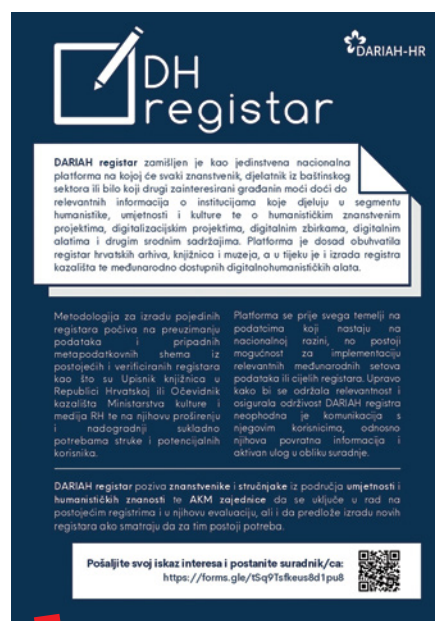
DARIAH-HR

DH registar

**DARIAH registar** zamišljen je kao jedinstvena nacionalna platforma na kojoj će svaki znanstvenik, djelatnik iz baštinskog sektora ili bilo koji drugi zainteresirani građanin moći doći do relevantnih informacija o institucijama koje djeluju u segmentu humanistike, umjetnosti i kulture te o humanističkim znanstvenim projektima, digitalizacijskim projektima, digitalnim zbirkama, digitalnim alatima i drugim srodnim sadržajima. Platforma je dosad obuhvatila registar hrvatskih arhiva, knjižnica i muzeja, a u tijeku je i izrada registra kazališta te međunarodno dostupnih digitalnohumanističkih alata.

Metodologija za izradu pojedinih registara počiva na preuzimanju podataka i pripadnih metapodatkovnih shema iz postojećih i verificiranih registara kao što su Upisnik knjižnica u Republici Hrvatskoj ili Očevidnik kazališta Ministarstva kulture i medija RH te na njihovu proširenju i nadogradnji sukladno potrebama struke i potencijalnih korisnika.

Platforma se prije svega temelji na podatcima koji nastaju na nacionalnoj razini, no postoji mogućnost za implementaciju relevantnih međunarodnih setova podataka ili cijelih registara. Upravo kako bi se održala relevantnost i osigurala održivost DARIAH registra neophodna je komunikacija s njegovim korisnicima, odnosno njihova povratna informacija i aktivan ulog u obliku suradnje.

**DARIAH registar** poziva **znanstvenike i stručnjake** iz područja **umjetnosti i humanističkih znanosti** te **AKM zajednice** da se uključe u rad na postojećim registrima i u njihovu evaluaciju, ali i da predlože izradu novih registara ako smatraju da za tim postoji potreba.

**Pošaljite svoj iskaz interesa i postanite suradnik/ca:**
https://forms.gle/tSq9Tsfkeus8d1pu8